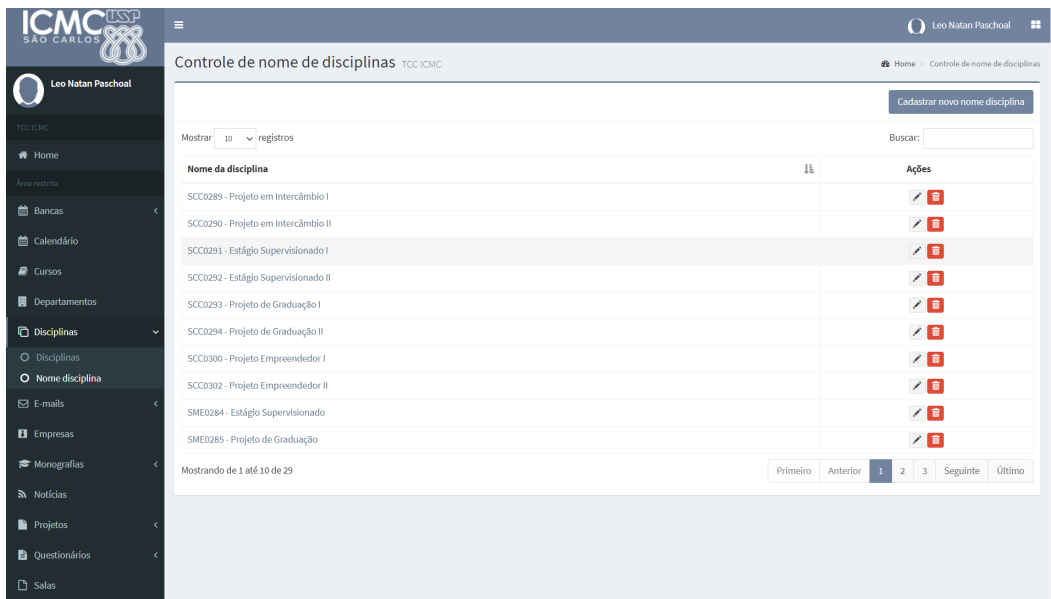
ICMC USP SÃO CARLOS

Leo Natan Paschoal

TCC ICMC

Home

Área restrita

Bancas

Calendário

Cursos

Departamentos

Disciplinas

Disciplinas

Nome disciplina

E-mails

Empresas

Monografias

Notícias

Projetos

Questionários

Salas

Leo Natan Paschoal

Controle de nome de disciplinas TCC ICMC

Home > Controle de nome de disciplinas

Cadastrar novo nome disciplina

Mostrar 10 registros

Buscar:

| Nome da disciplina | Ações |
|---|---|
| SCC0289 - Projeto em Intercâmbio I | |
| SCC0290 - Projeto em Intercâmbio II | |
| SCC0291 - Estágio Supervisionado I | |
| SCC0292 - Estágio Supervisionado II | |
| SCC0293 - Projeto de Graduação I | |
| SCC0294 - Projeto de Graduação II | |
| SCC0300 - Projeto Empreendedor I | |
| SCC0302 - Projeto Empreendedor II | |
| SME0284 - Estágio Supervisionado | |
| SME0285 - Projeto de Graduação | |

Mostrando de 1 até 10 de 29

Primeiro Anterior 1 2 3 Seguinte Último